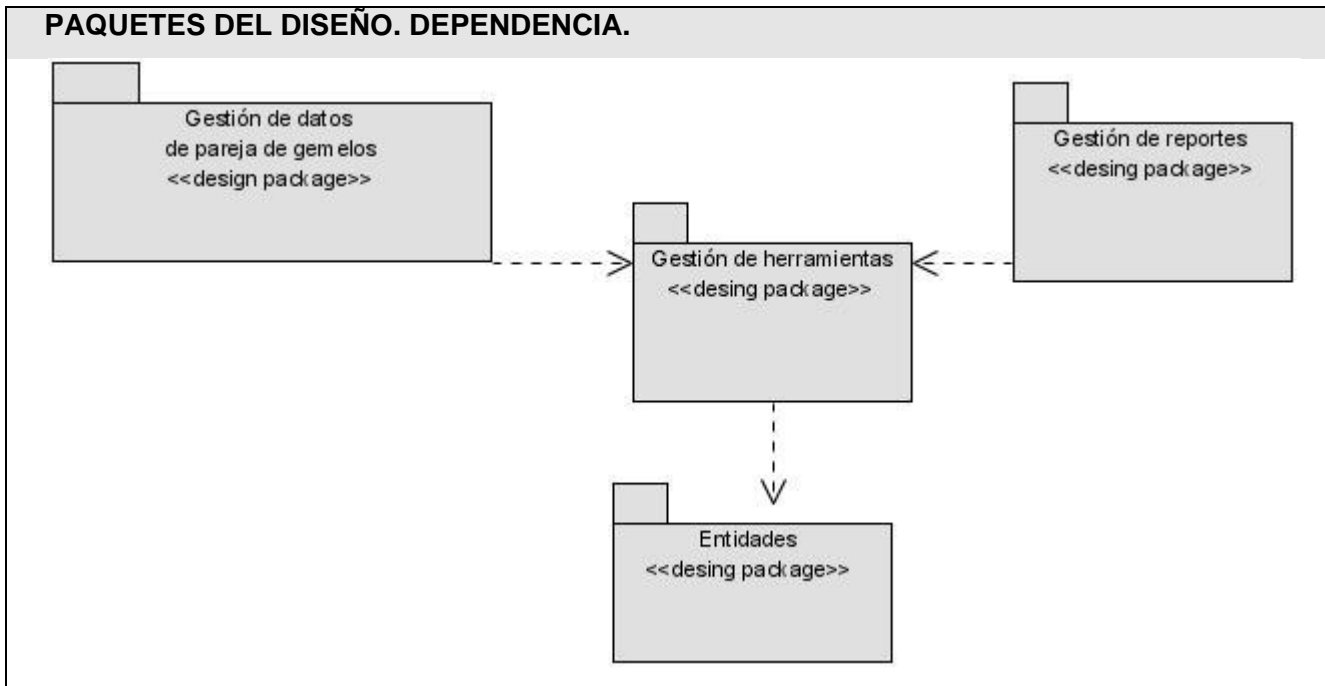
PAQUETES DEL DISEÑO. DEPENDENCIA.

Gestión de datos de pareja de gemelos <<design package>>

Gestión de reportes <<desing package>>

Gestión de herramientas <<desing package>>

Entidades <<desing package>>